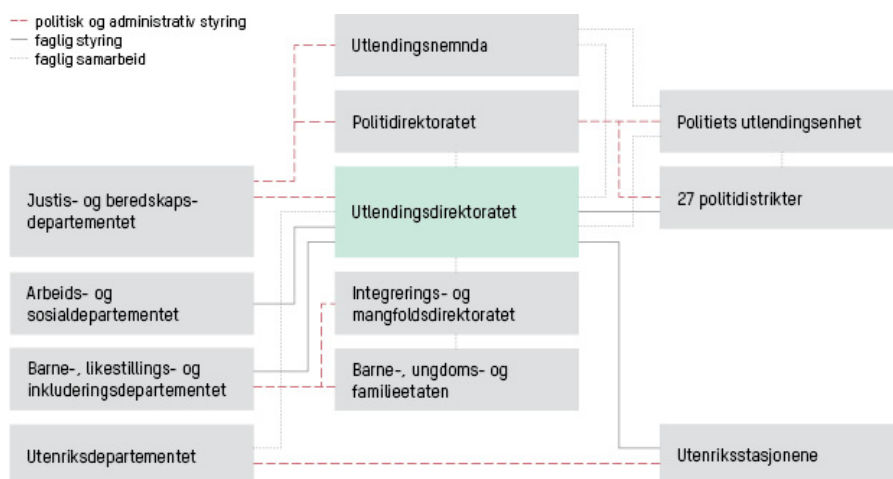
politisk og administrativ styring
faglig styring
faglig samarbeid

Utlendingsnemnda

Politidirektoratet

Politiets utlendingsenhet

Justis- og beredskapsdepartementet

Utlendingsdirektoratet

27 politidistrikter

Arbeids- og sosialdepartementet

Integrerings- og mangfoldsdirektoratet

Barne-, likestillings- og inkluderingsdepartementet

Barne-, ungdoms- og familieetaten

Utenriksdepartementet

Utenriksstasjonene